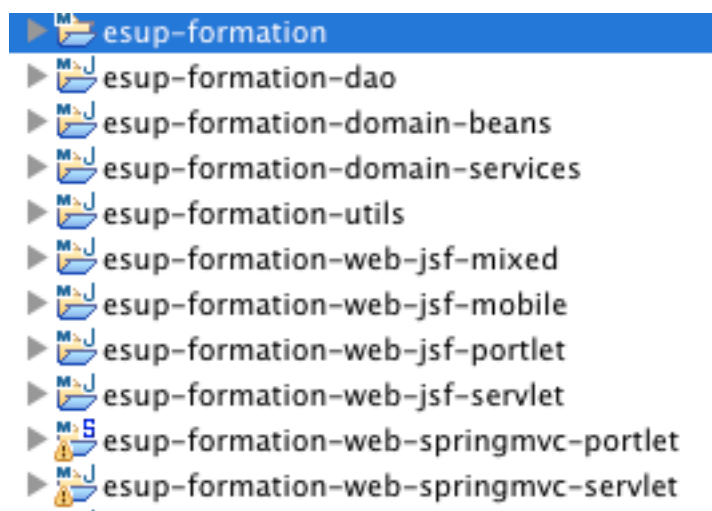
esup-formation
esup-formation-dao
esup-formation-domain-beans
esup-formation-domain-services
esup-formation-utils
esup-formation-web-jsf-mixed
esup-formation-web-jsf-mobile
esup-formation-web-jsf-portlet
esup-formation-web-jsf-servlet
esup-formation-web-springmvc-portlet
esup-formation-web-springmvc-servlet